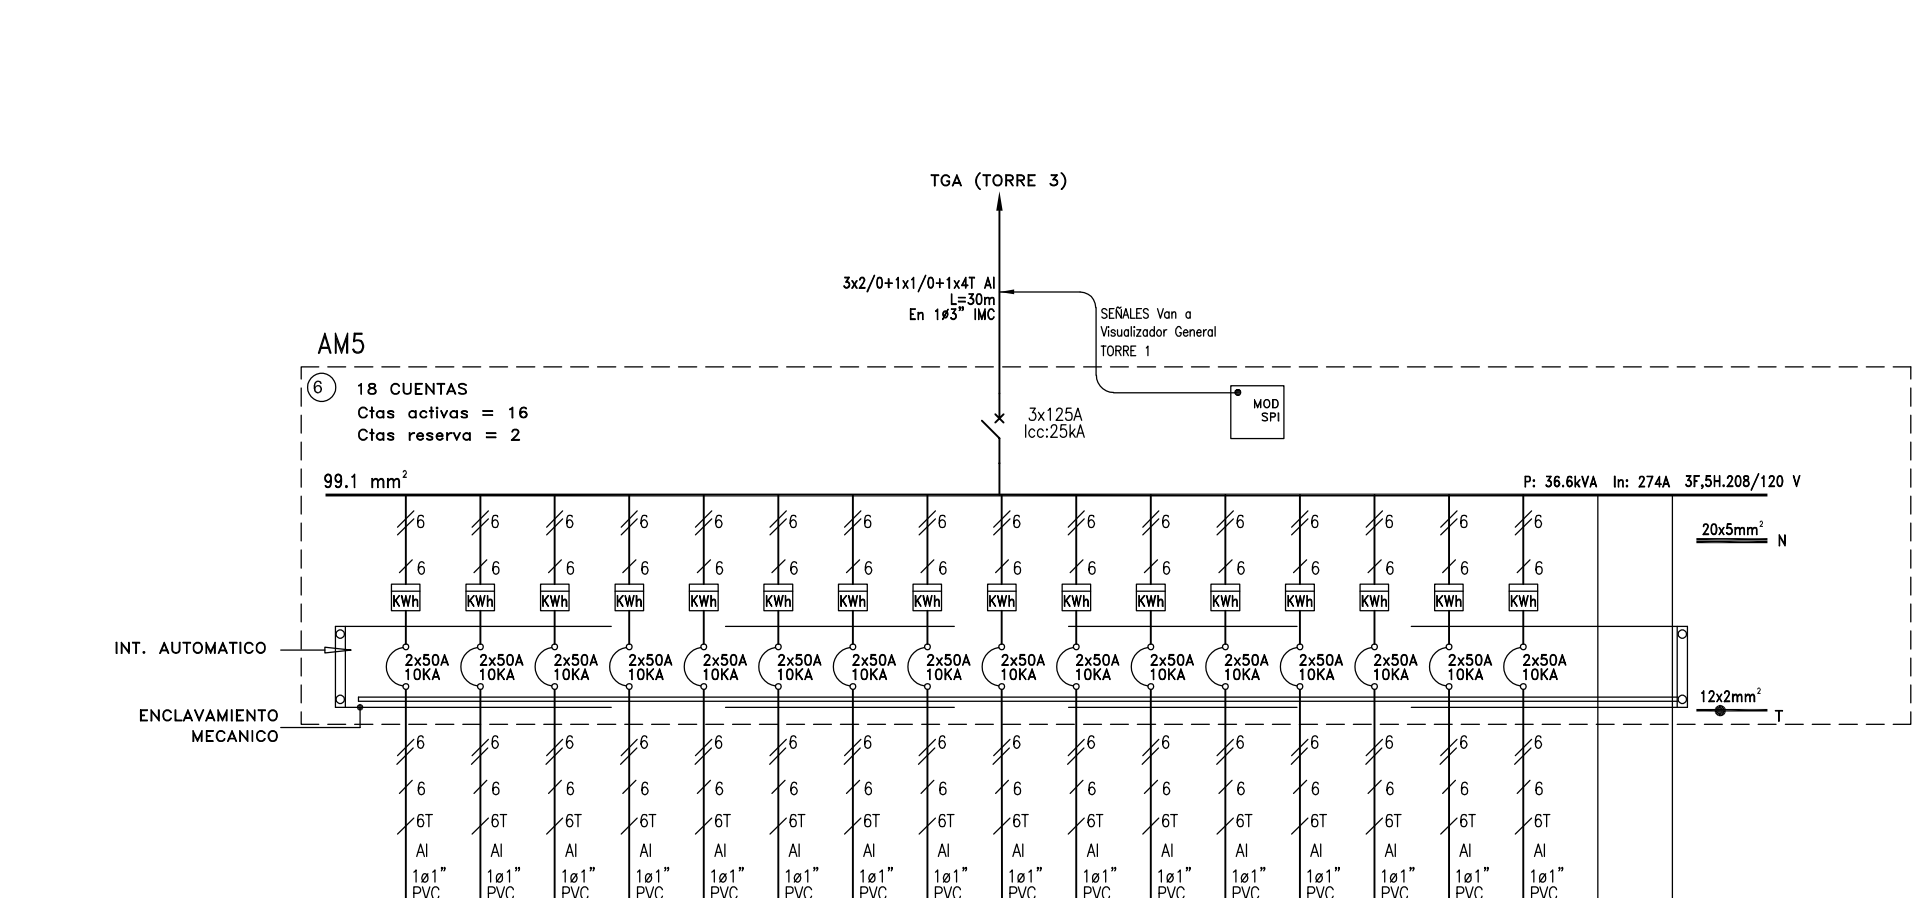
TGA (TORRE 3)

3x2/0+1x1/0+1x4T Al
L=30m
En 1ø3" IMC

SEÑALES Van a
Visualizador General
TORRE 1

MOD
SPI

AM5

6

18 CUENTAS
Ctas activas = 16
Ctas reserva = 2

3x125A
Icc:25kA

99.1 mm$^2$

P: 36.6kVA In: 274A 3F,5H.208/120 V

20x5mm$^2$ N

6 6 6 6 6 6 6 6 6 6 6 6 6 6 6 6

6 6 6 6 6 6 6 6 6 6 6 6 6 6 6 6

KWh KWh KWh KWh KWh KWh KWh KWh KWh KWh KWh KWh KWh KWh KWh KWh

INT. AUTOMATICO

2x50A 10KA 2x50A 10KA 2x50A 10KA 2x50A 10KA 2x50A 10KA 2x50A 10KA 2x50A 10KA 2x50A 10KA 2x50A 10KA 2x50A 10KA 2x50A 10KA 2x50A 10KA 2x50A 10KA 2x50A 10KA 2x50A 10KA 2x50A 10KA

ENCLAVAMIENTO
MECANICO

12x2mm$^2$ T

6 6 6 6 6 6 6 6 6 6 6 6 6 6 6 6

6 6 6 6 6 6 6 6 6 6 6 6 6 6 6 6

6T 6T 6T 6T 6T 6T 6T 6T 6T 6T 6T 6T 6T 6T 6T 6T

Al Al Al Al Al Al Al Al Al Al Al Al Al Al Al Al

1ø1" PVC 1ø1" PVC 1ø1" PVC 1ø1" PVC 1ø1" PVC 1ø1" PVC 1ø1" PVC 1ø1" PVC 1ø1" PVC 1ø1" PVC 1ø1" PVC 1ø1" PVC 1ø1" PVC 1ø1" PVC 1ø1" PVC 1ø1" PVC